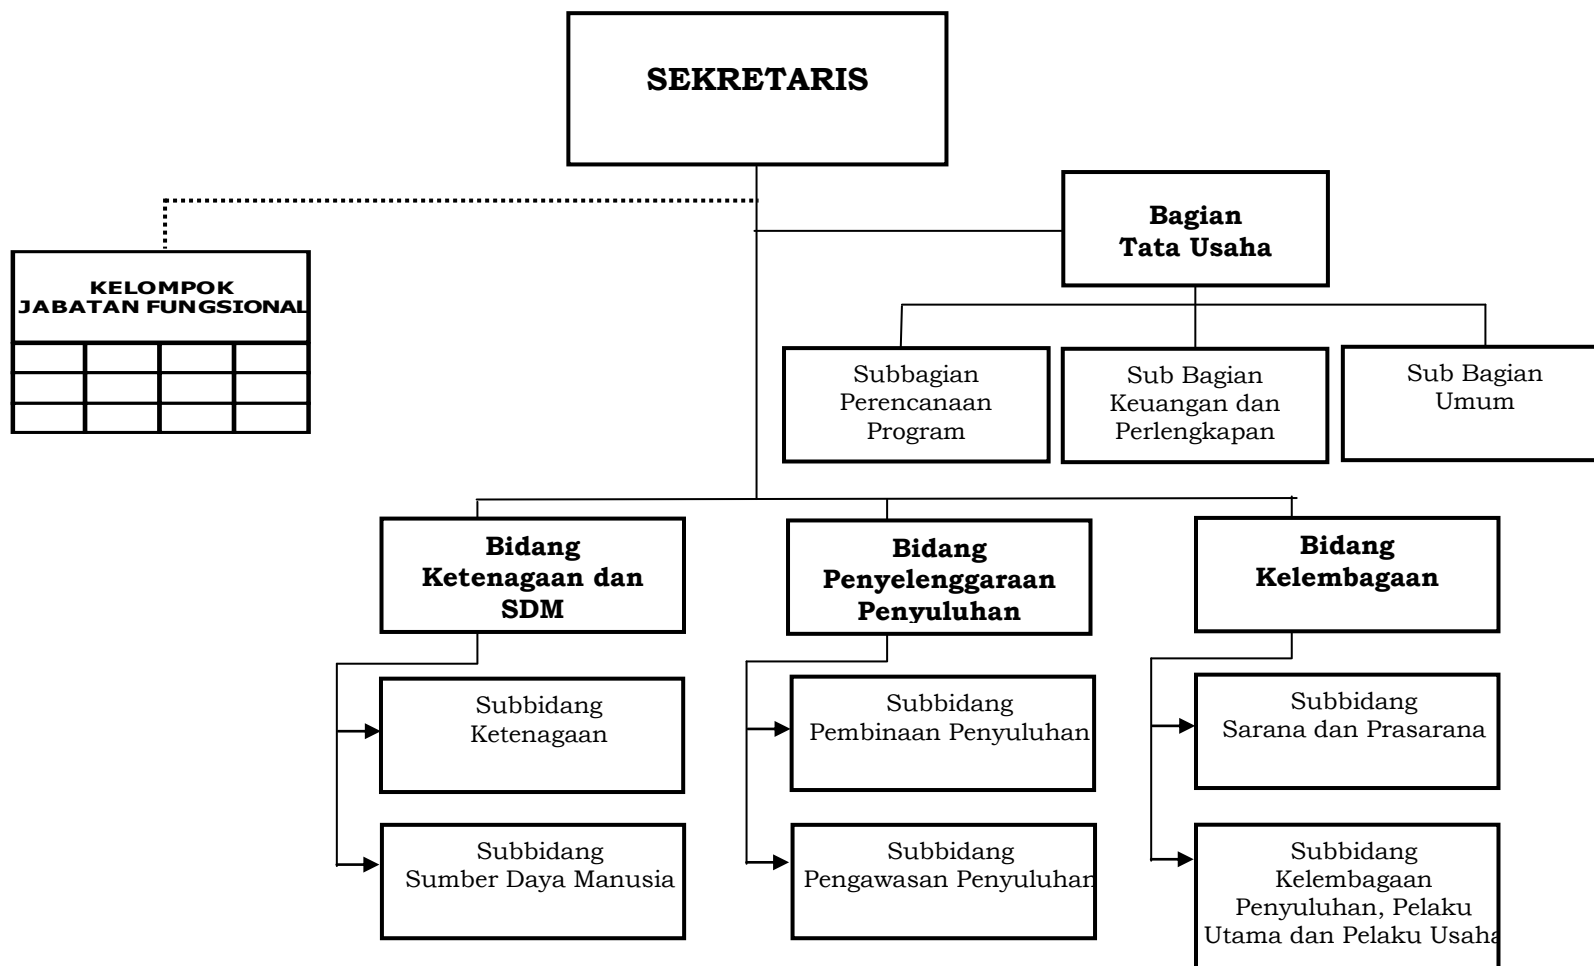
SEKRETARIS

KELOMPOK JABATAN FUNGSIONAL

Bagian Tata Usaha

Subbagian Perencanaan Program

Sub Bagian Keuangan dan Perlengkapan

Sub Bagian Umum

Bidang Ketenagaan dan SDM

Subbidang Ketenagaan

Subbidang Sumber Daya Manusia

Bidang Penyelenggaraan Penyuluhan

Subbidang Pembinaan Penyuluhan

Subbidang Pengawasan Penyuluhan

Bidang Kelembagaan

Subbidang Sarana dan Prasarana

Subbidang Kelembagaan Penyuluhan, Pelaku Utama dan Pelaku Usaha